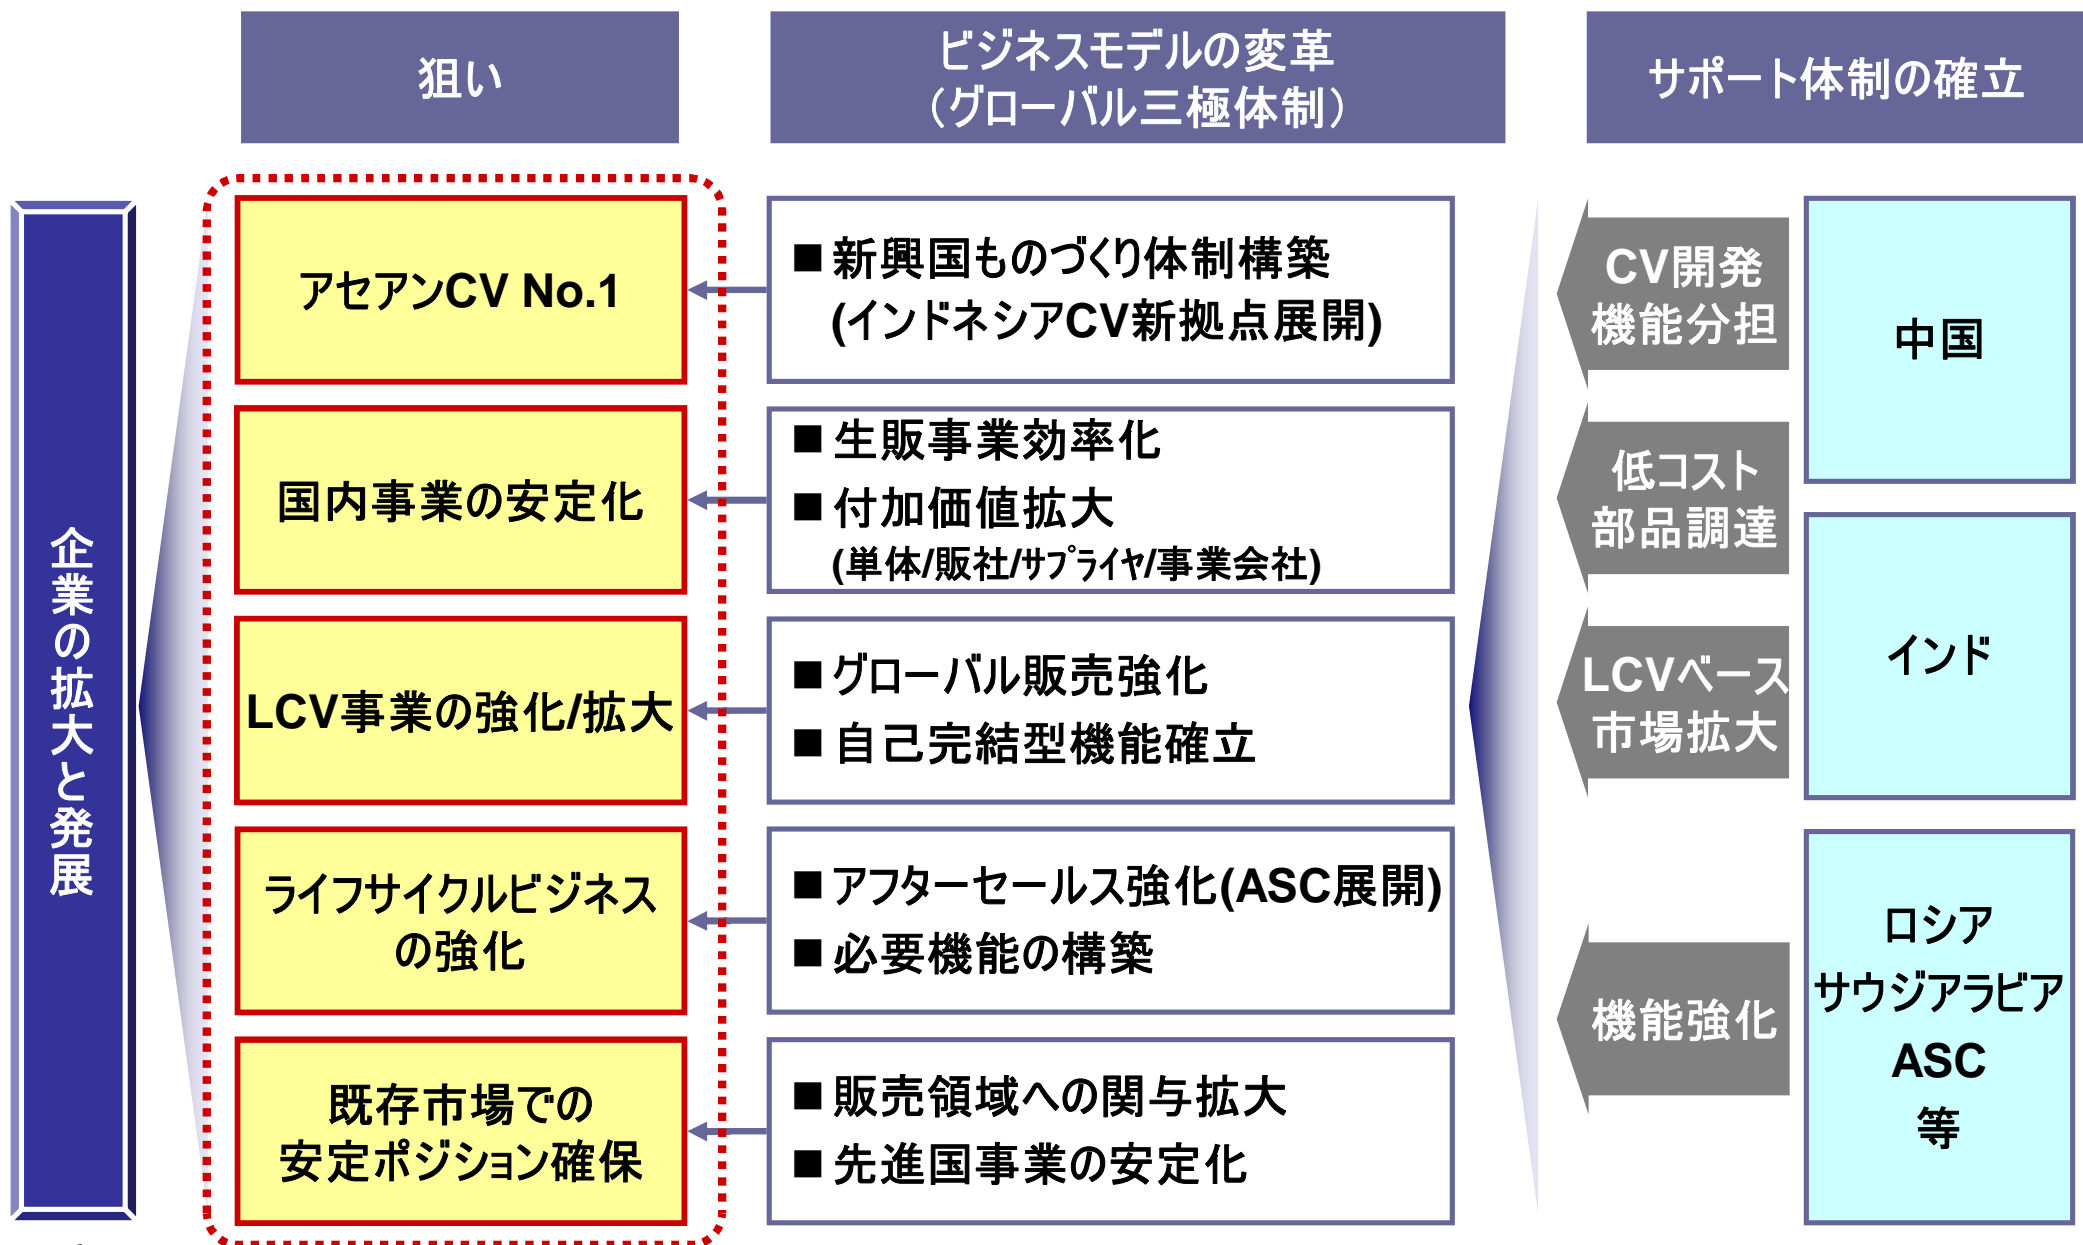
狙い

ビジネスモデルの変革
（グローバル三極体制）

サポート体制の確立

企業の拡大と発展

アセアンCV No.1

国内事業の安定化

LCV事業の強化/拡大

ライフサイクルビジネスの強化

既存市場での安定ポジション確保

■新興国ものづくり体制構築
(インドネシアCV新拠点展開)

■生販事業効率化
■付加価値拡大
(単体/販社/サプライヤ/事業会社)

■グローバル販売強化
■自己完結型機能確立

■アフターセールス強化(ASC展開)
■必要機能の構築

■販売領域への関与拡大
■先進国事業の安定化

CV開発機能分担

低コスト部品調達

LCVベース市場拡大

機能強化

中国

インド

ロシア
サウジアラビア
ASC
等